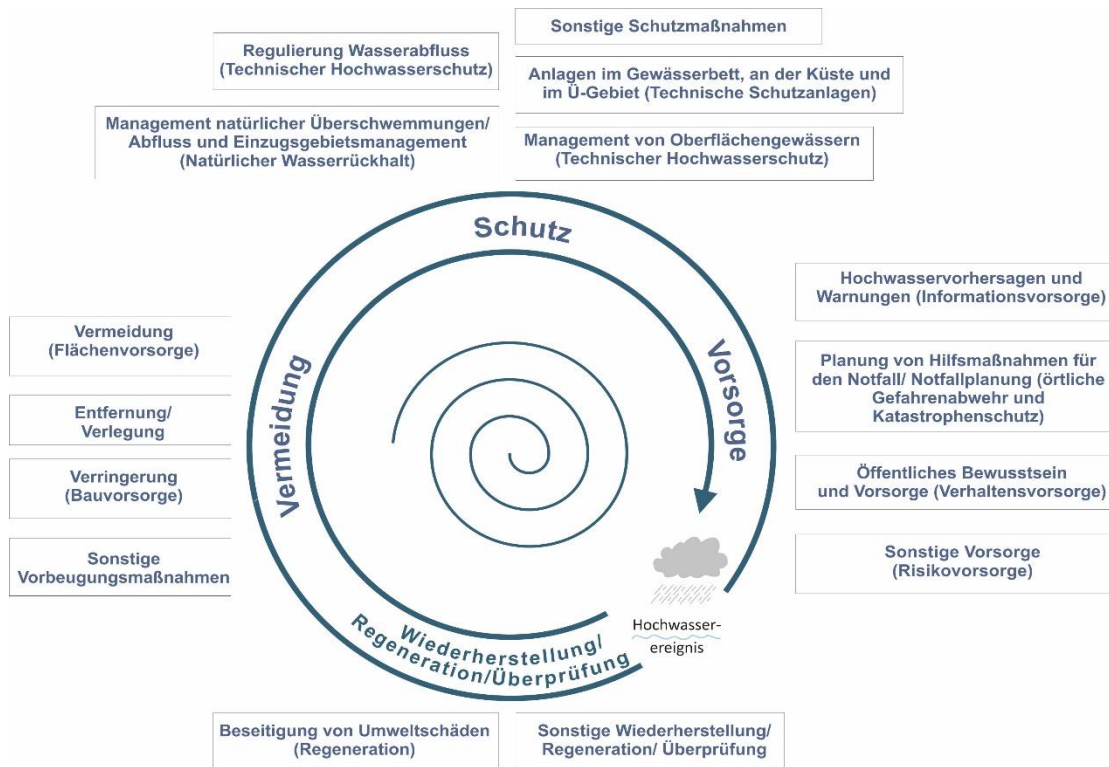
Regulierung Wasserabfluss (Technischer Hochwasserschutz)

Sonstige Schutzmaßnahmen

Anlagen im Gewässerbett, an der Küste und im Ü-Gebiet (Technische Schutzanlagen)

Management natürlicher Überschwemmungen/ Abfluss und Einzugsgebietsmanagement (Natürlicher Wasserrückhalt)

Management von Oberflächengewässern (Technischer Hochwasserschutz)

Schutz

Vorsorge

Vermeidung

Wiederherstellung/ Regeneration/Überprüfung

Hochwasser-ereignis

Hochwasservorhersagen und Warnungen (Informationsvorsorge)

Planung von Hilfsmaßnahmen für den Notfall/ Notfallplanung (örtliche Gefahrenabwehr und Katastrophenschutz)

Öffentliches Bewusstsein und Vorsorge (Verhaltensvorsorge)

Sonstige Vorsorge (Risikovorsorge)

Vermeidung (Flächenvorsorge)

Entfernung/ Verlegung

Verringerung (Bauvorsorge)

Sonstige Vorbeugungsmaßnahmen

Beseitigung von Umweltschäden (Regeneration)

Sonstige Wiederherstellung/ Regeneration/ Überprüfung